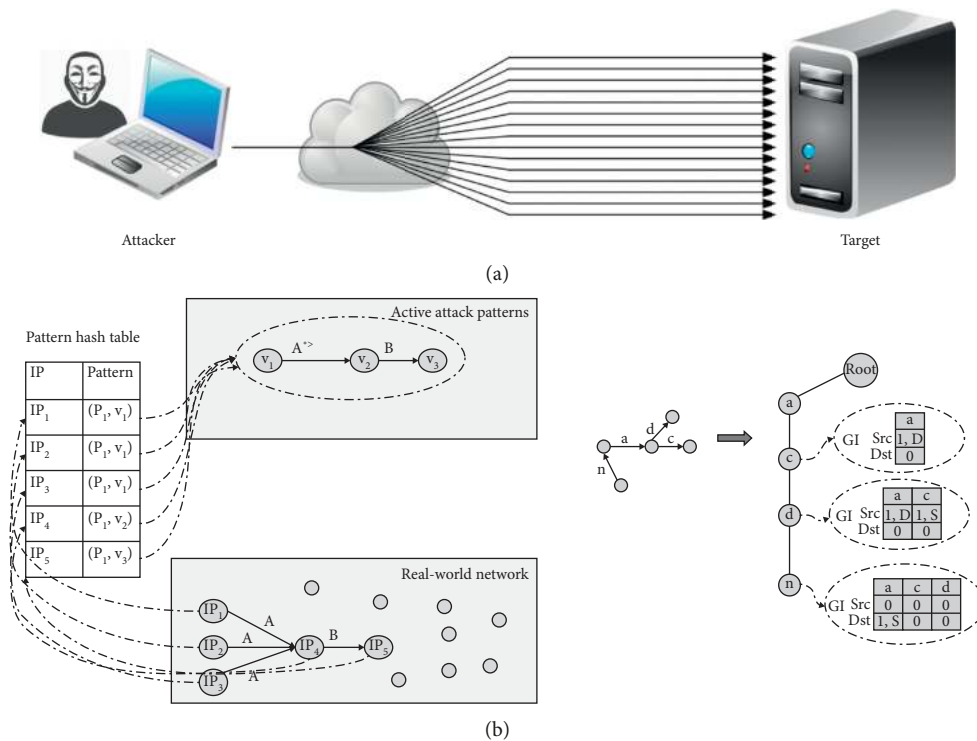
Attacker

Target

(a)

Pattern hash table

| IP | Pattern |
|---|---|
| $IP_1$ | $(P_1, v_1)$ |
| $IP_2$ | $(P_1, v_1)$ |
| $IP_3$ | $(P_1, v_1)$ |
| $IP_4$ | $(P_1, v_2)$ |
| $IP_5$ | $(P_1, v_3)$ |

Active attack patterns

$v_1$ $A^{*>}$ $v_2$ B $v_3$

Real-world network

$IP_1$ A $IP_2$ A $IP_4$ B $IP_5$ $IP_3$ A

a d c n

Root

a

c

GI

| | a |
|---|---|
| Src | 1, D |
| Dst | 0 |

d

GI

| | a | c |
|---|---|---|
| Src | 1, D | 1, S |
| Dst | 0 | 0 |

n

GI

| | a | c | d |
|---|---|---|---|
| Src | 0 | 0 | 0 |
| Dst | 1, S | 0 | 0 |

(b)